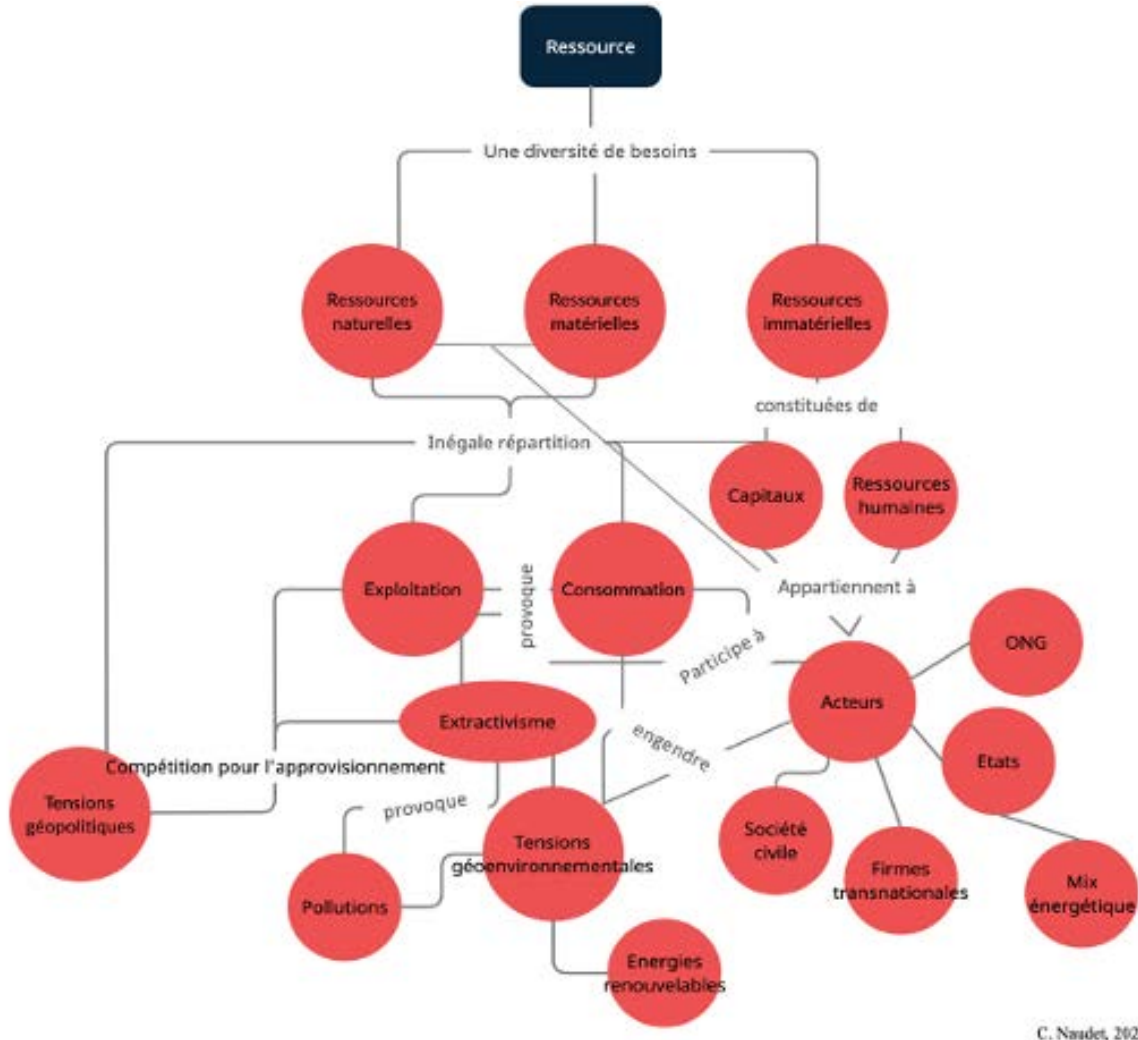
Ressource

Une diversité de besoins

Ressources naturelles

Ressources matérielles

Ressources immatérielles

constituées de

Inégale répartition

Capitaux

Ressources humaines

Exploitation

provoque

Consommation

Appartiennent à

ONG

Participe à

Acteurs

Extractivisme

engendre

Etats

Compétition pour l'approvisionnement

Tensions géopolitiques

provoque

Tensions géoenvironnementales

Société civile

Firmes transnationales

Mix énergétique

Pollutions

Energies renouvelables

C. Naudet, 202